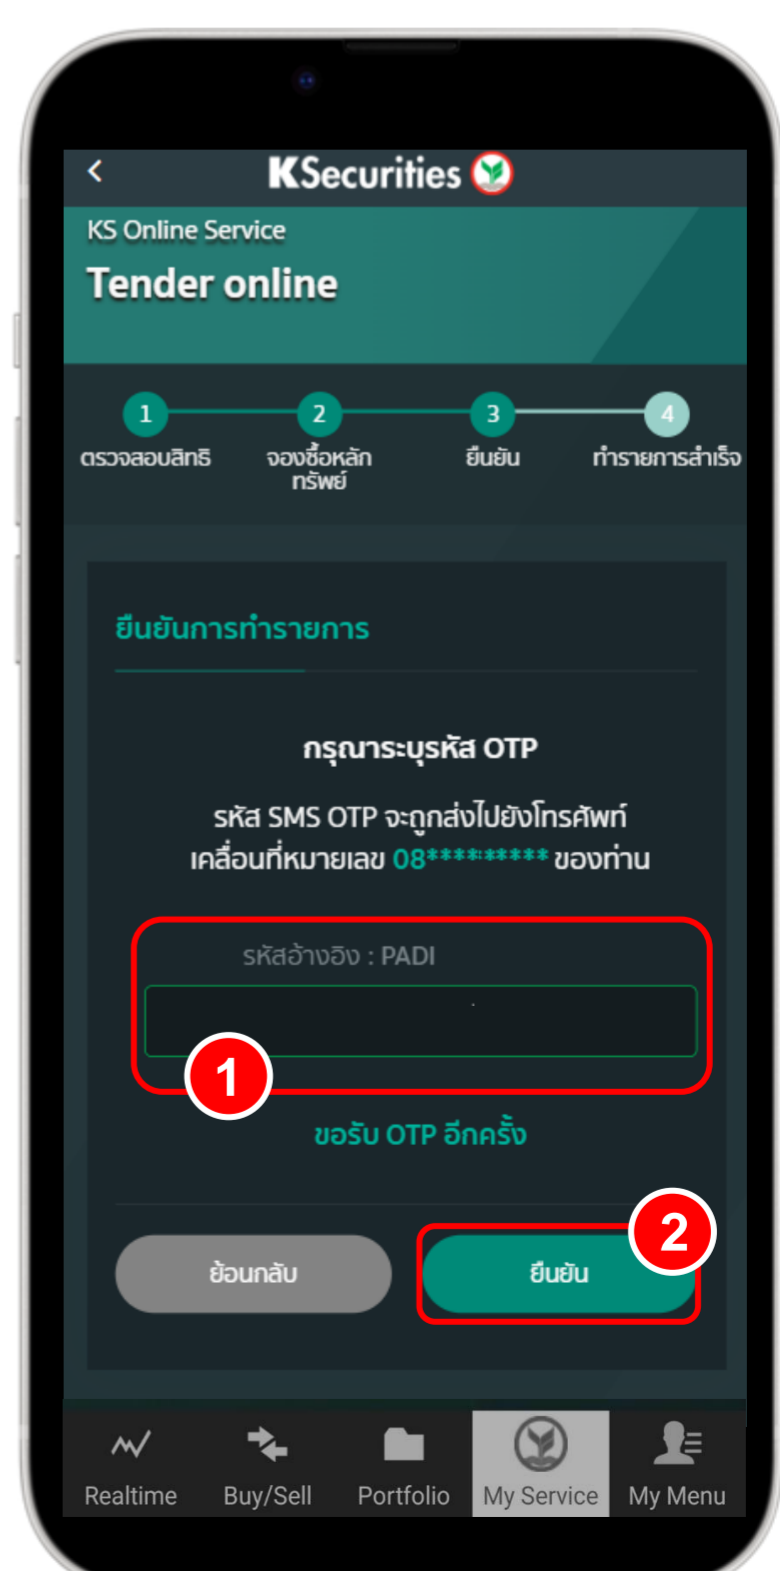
<

KSecurities

KS Online Service

Tender online

1 ตรวจสอบสิทธิ

2 จองซื้อหลักทรัพย์

3 ยืนยัน

4 ทำรายการสำเร็จ

ยืนยันการทำรายการ

กรุณาระบุรหัส OTP

รหัส SMS OTP จะถูกส่งไปยังโทรศัพท์เคลื่อนที่หมายเลข 08********* ของท่าน

รหัสอ้างอิง : PADI

1

ขอรับ OTP อีกครั้ง

2

ย้อนกลับ

ยืนยัน

Realtime

Buy/Sell

Portfolio

My Service

My Menu